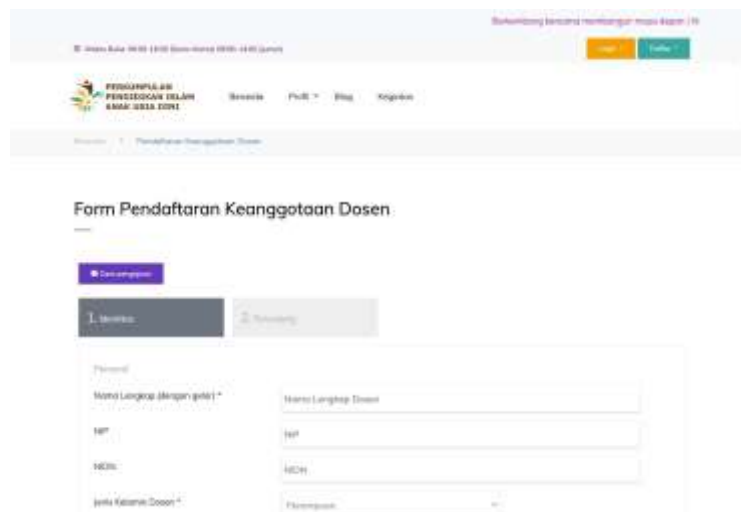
Berkembang bersama membangun masa depan (!)

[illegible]

Login · Daftar ·

PERKUMPULAN PENDIDIKAN ISLAM ANAK USIA DINI

Beranda Profil · Blog Kegiatan

Beranda / Pendaftaran Keanggotaan Dosen

Form Pendaftaran Keanggotaan Dosen

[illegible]

1. Identitas

2. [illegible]

Personal

Nama Lengkap (dengan gelar) *

Nama Lengkap Dosen

NIP

NIP

NIDN

NIDN

Jenis Kelamin Dosen *

Perempuan